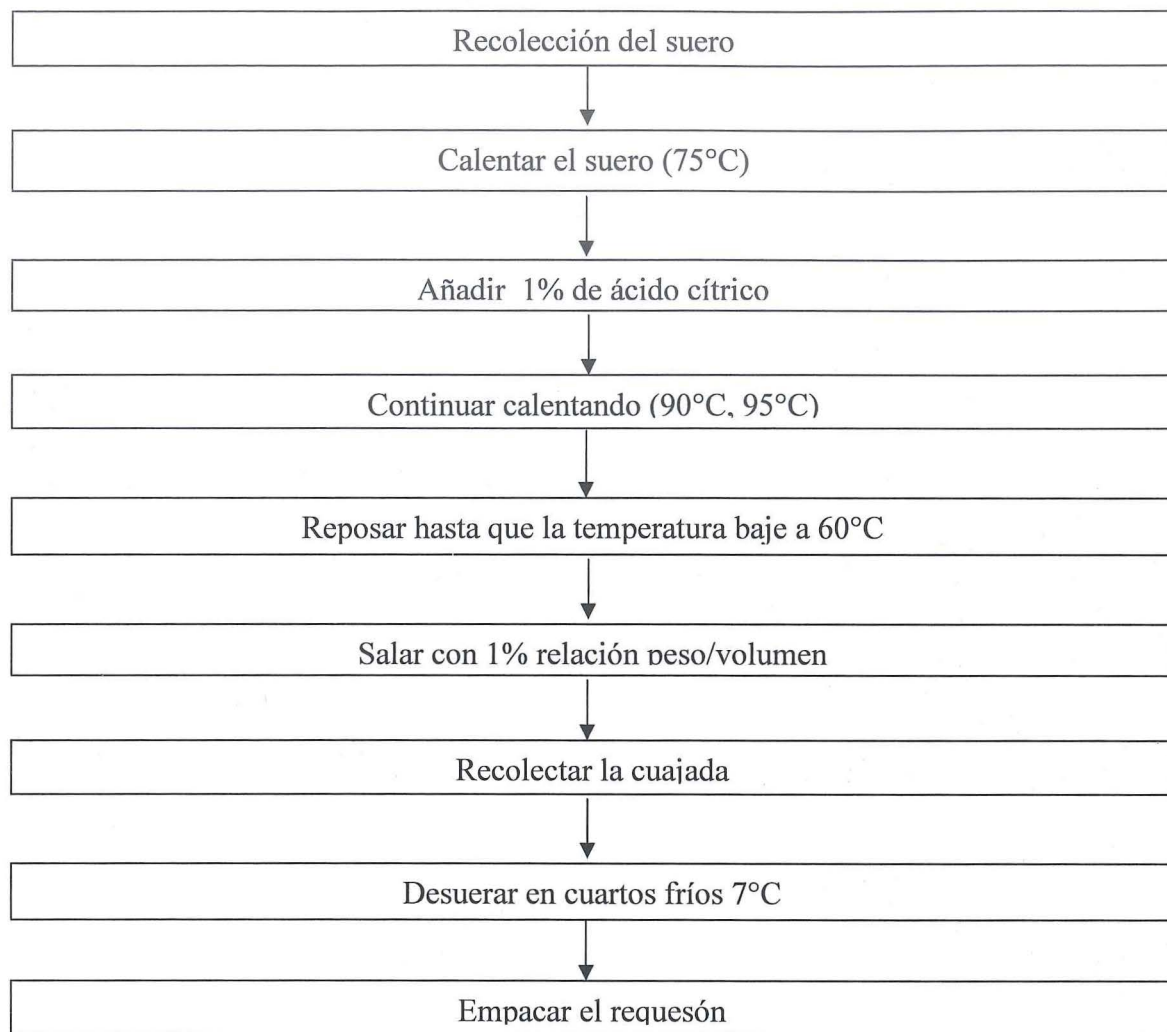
Recolección del suero

Calentar el suero (75°C)

Añadir 1% de ácido cítrico

Continuar calentando (90°C, 95°C)

Reposar hasta que la temperatura baje a 60°C

Salar con 1% relación peso/volumen

Recolectar la cuajada

Desuerar en cuartos fríos 7°C

Empacar el requesón